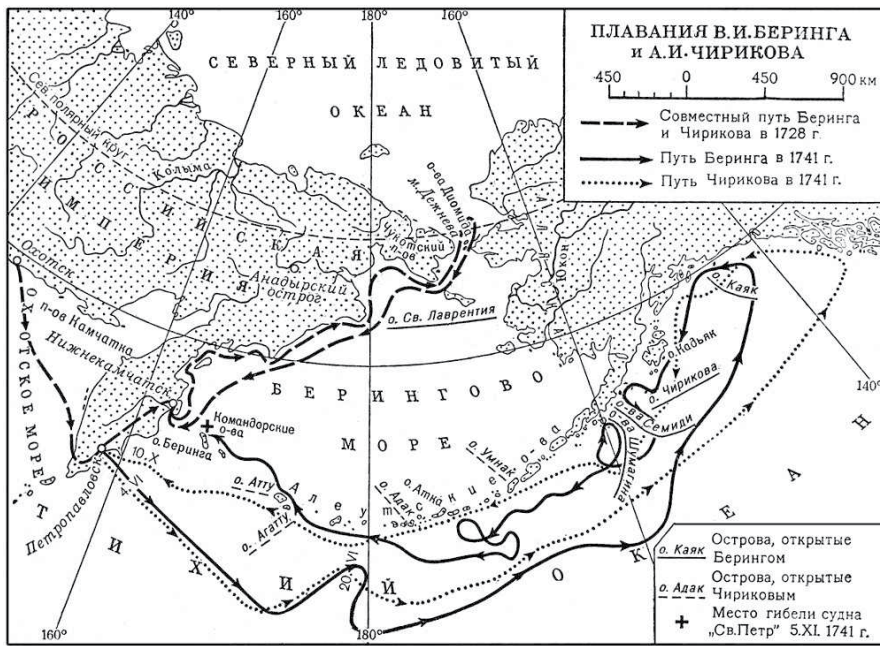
ПЛАВАНИЯ В.И.БЕРИНГА
и А.И.ЧИРИКОВА

450 0 450 900 км

Совместный путь Беринга и Чирикова в 1728 г.
Путь Беринга в 1741 г.
Путь Чирикова в 1741 г.

140° 160° 180° 160°

СЕВЕРНЫЙ ЛЕДОВИТЫЙ
ОКЕАН

Сев. полярный круг
РОССИЙСКАЯ ИМПЕРИЯ
Колыма
Чукотский п-ов
о-ва Диомида
м. Дежнева
Анадырский острог
Охотск
п-ов Камчатка
Нижнекамчатск
о. Св. Лаврентия
Юкон
о. Каяк
о. Кадьяк
о. Чирикова
о-ва Семиди
о-ва Шумагина
БЕРИНГОВО
МОРЕ
Командорские о-ва
о. Беринга
10.X
ОХОТСКОЕ МОРЕ
Петропавловск
о. Атту
о. Агатту
Алеутские о-ва
о. Адак
о. Атка
о. Умнак
20.VI
ТИХИЙ ОКЕАН
140°
160°
180°

о. Каяк Острова, открытые Берингом
о. Адак Острова, открытые Чириковым
+ Место гибели судна „Св.Петр" 5.XI. 1741 г.